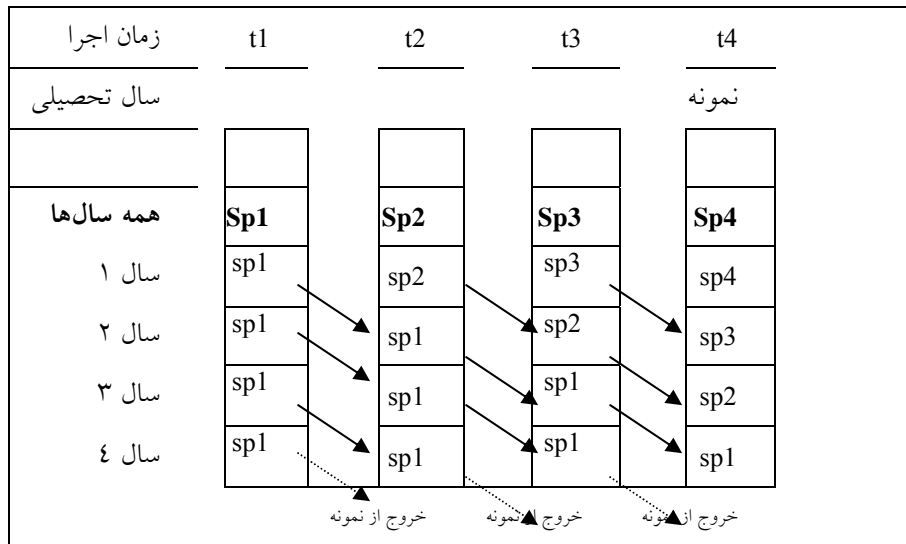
| زمان اجرا | t1 | t2 | t3 | t4 |
|---|---|---|---|---|
| سال تحصیلی | | | | نمونه |
| | | | | |
| **همه سال‌ها** | **Sp1** | **Sp2** | **Sp3** | **Sp4** |
| سال ۱ | sp1 | sp2 | sp3 | sp4 |
| سال ۲ | sp1 | sp1 | sp2 | sp3 |
| سال ۳ | sp1 | sp1 | sp1 | sp2 |
| سال ٤ | sp1 | sp1 | sp1 | sp1 |

خروج از نمونه خروج از نمونه خروج از نمونه